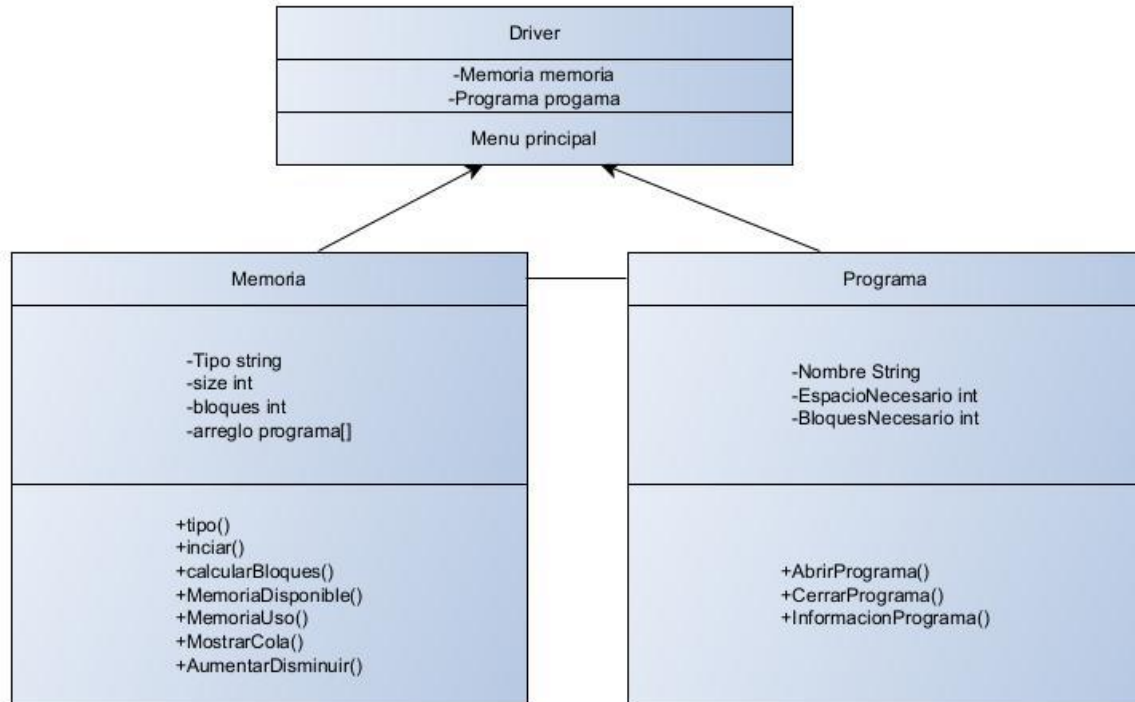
Driver

-Memoria memoria
-Programa progama

Menu principal

Memoria

-Tipo string
-size int
-bloques int
-arreglo programa[]

+tipo()
+inciar()
+calcularBloques()
+MemoriaDisponible()
+MemoriaUso()
+MostrarCola()
+AumentarDisminuir()

Programa

-Nombre String
-EspacioNecesario int
-BloquesNecesario int

+AbrirPrograma()
+CerrarPrograma()
+InformacionPrograma()